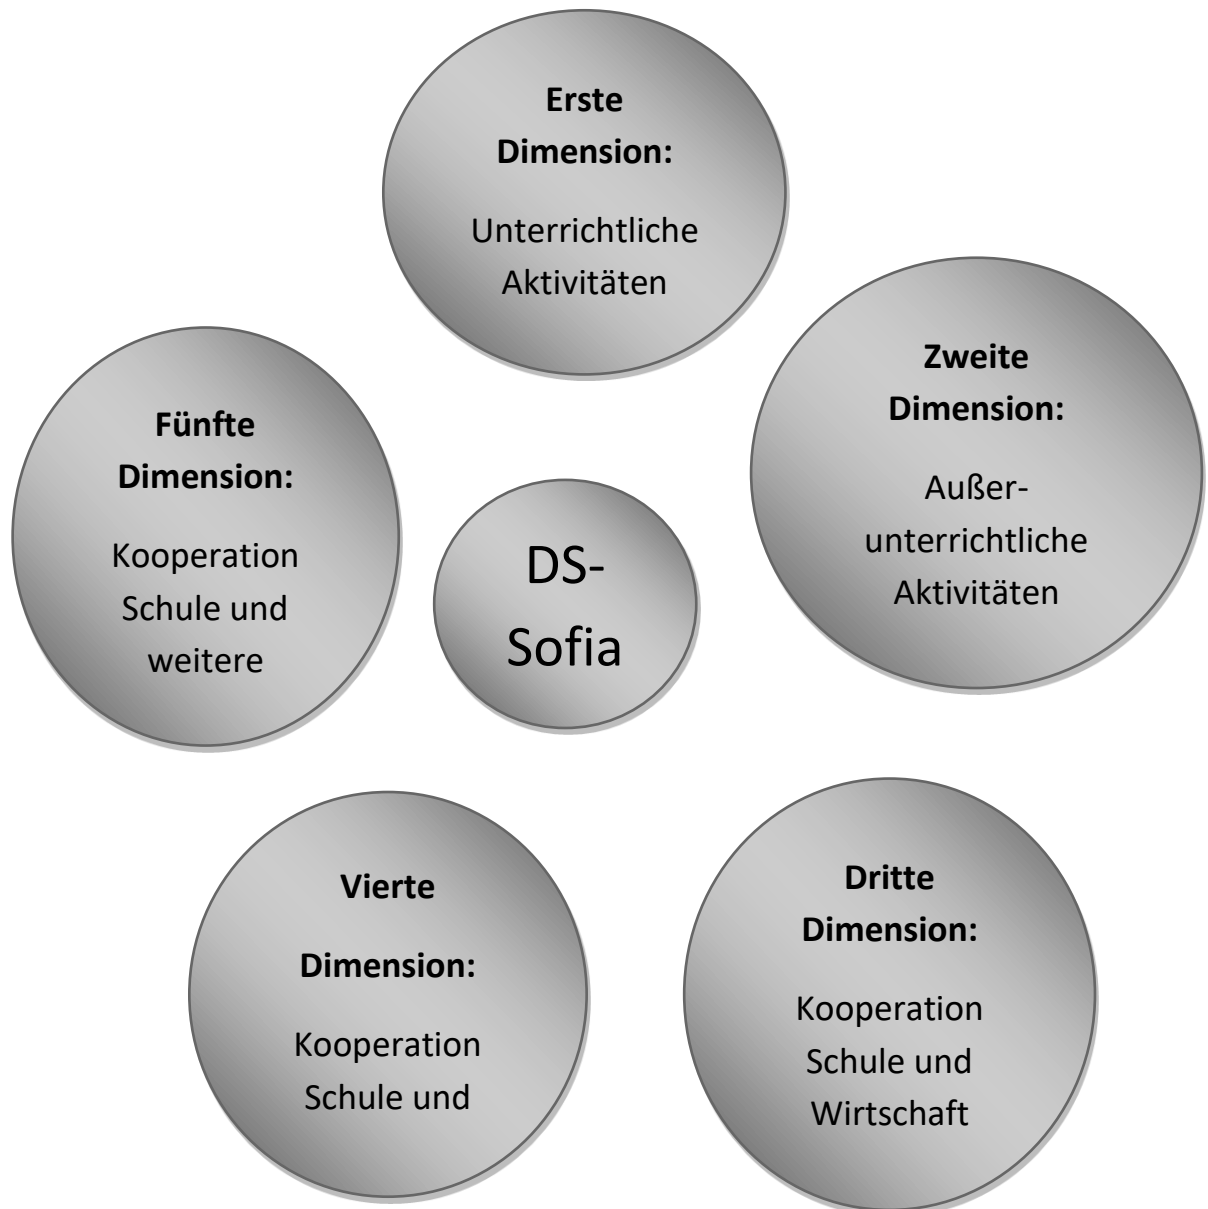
DS-Sofia

Erste Dimension:

Unterrichtliche Aktivitäten

Zweite Dimension:

Außerunterrichtliche Aktivitäten

Dritte Dimension:

Kooperation Schule und Wirtschaft

Vierte

Dimension:

Kooperation Schule und

Fünfte Dimension:

Kooperation Schule und weitere